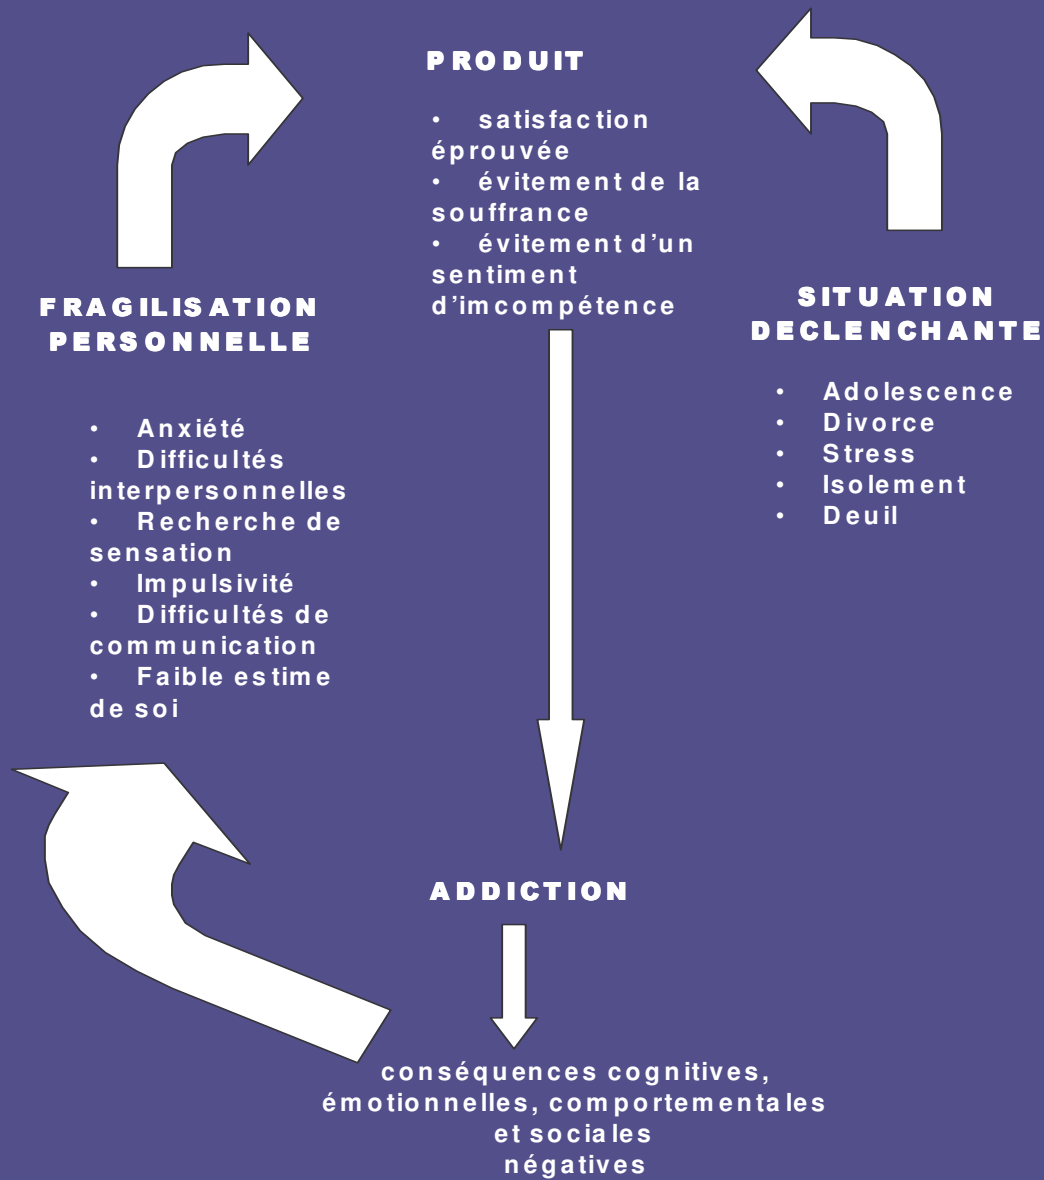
PRODUIT

• satisfaction éprouvée
• évitement de la souffrance
• évitement d'un sentiment d'imcompétence

FRAGILISATION PERSONNELLE

• Anxiété
• Difficultés interpersonnelles
• Recherche de sensation
• Impulsivité
• Difficultés de communication
• Faible estime de soi

SITUATION DECLENCHANTE

• Adolescence
• Divorce
• Stress
• Isolement
• Deuil

ADDICTION

conséquences cognitives, émotionnelles, comportementales et sociales négatives